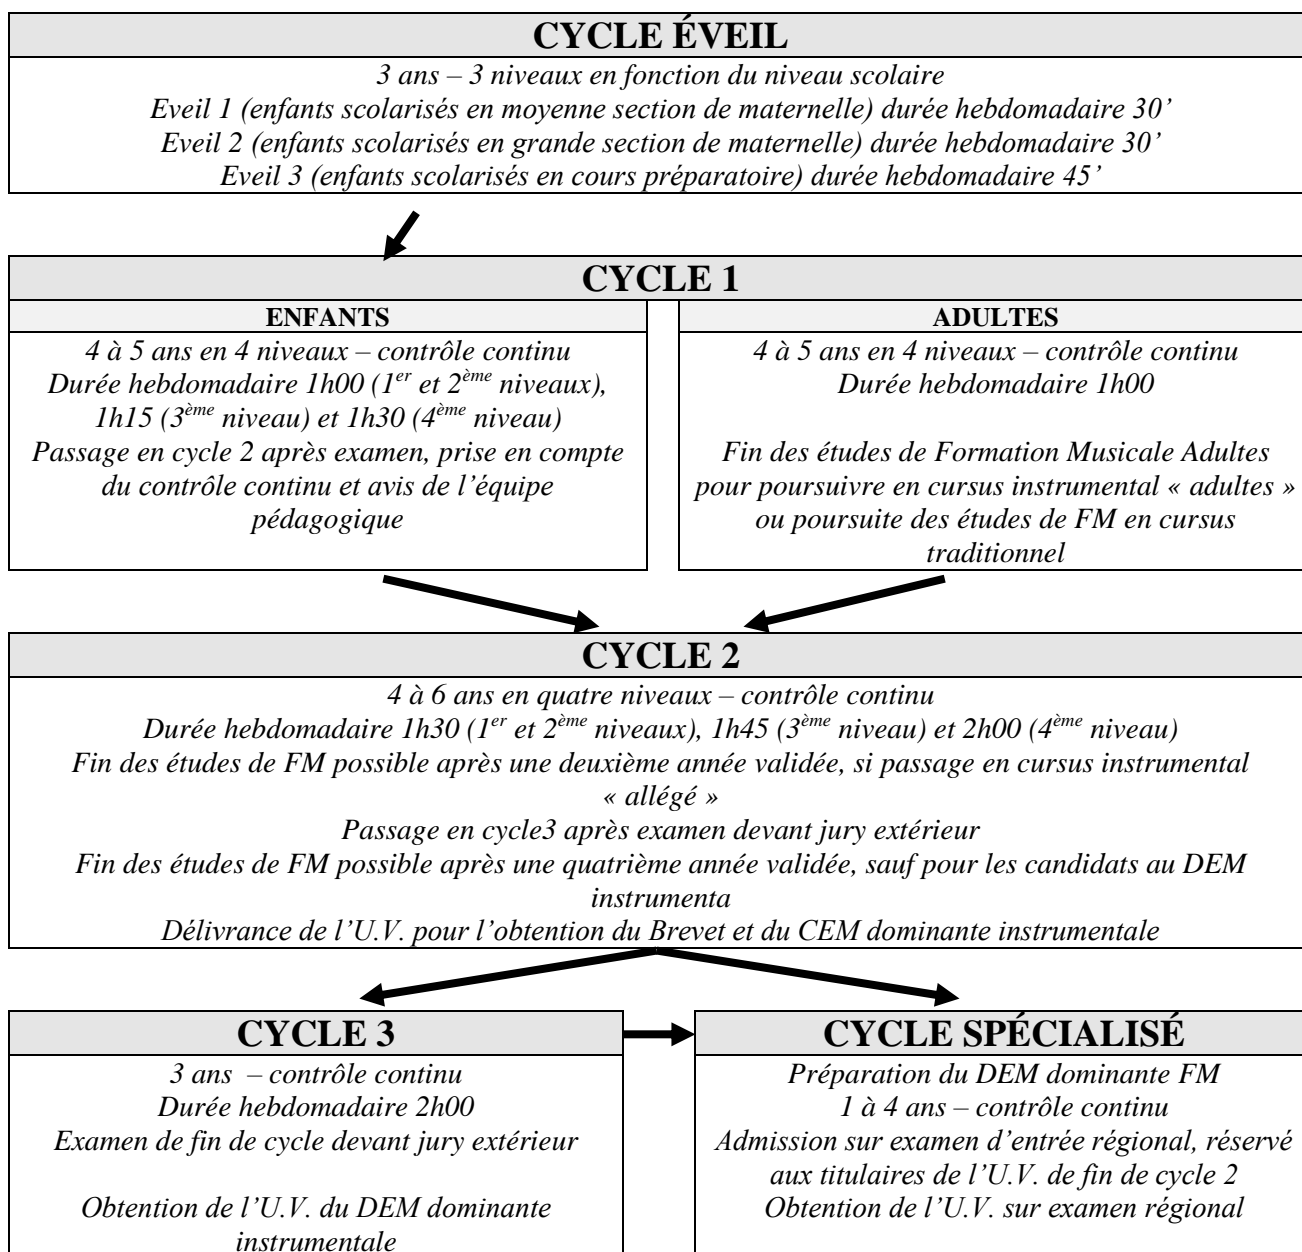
CYCLE ÉVEIL

3 ans – 3 niveaux en fonction du niveau scolaire
Eveil 1 (enfants scolarisés en moyenne section de maternelle) durée hebdomadaire 30'
Eveil 2 (enfants scolarisés en grande section de maternelle) durée hebdomadaire 30'
Eveil 3 (enfants scolarisés en cours préparatoire) durée hebdomadaire 45'

CYCLE 1

ENFANTS

4 à 5 ans en 4 niveaux – contrôle continu
Durée hebdomadaire 1h00 ($1^{er}$ et $2^{ème}$ niveaux), 1h15 ($3^{ème}$ niveau) et 1h30 ($4^{ème}$ niveau)
Passage en cycle 2 après examen, prise en compte du contrôle continu et avis de l'équipe pédagogique

ADULTES

4 à 5 ans en 4 niveaux – contrôle continu
Durée hebdomadaire 1h00

Fin des études de Formation Musicale Adultes pour poursuivre en cursus instrumental « adultes » ou poursuite des études de FM en cursus traditionnel

CYCLE 2

4 à 6 ans en quatre niveaux – contrôle continu
Durée hebdomadaire 1h30 ($1^{er}$ et $2^{ème}$ niveaux), 1h45 ($3^{ème}$ niveau) et 2h00 ($4^{ème}$ niveau)
Fin des études de FM possible après une deuxième année validée, si passage en cursus instrumental « allégé »
Passage en cycle3 après examen devant jury extérieur
Fin des études de FM possible après une quatrième année validée, sauf pour les candidats au DEM instrumenta
Délivrance de l'U.V. pour l'obtention du Brevet et du CEM dominante instrumentale

CYCLE 3

3 ans – contrôle continu
Durée hebdomadaire 2h00
Examen de fin de cycle devant jury extérieur

Obtention de l'U.V. du DEM dominante instrumentale

CYCLE SPÉCIALISÉ

Préparation du DEM dominante FM
1 à 4 ans – contrôle continu
Admission sur examen d'entrée régional, réservé aux titulaires de l'U.V. de fin de cycle 2
Obtention de l'U.V. sur examen régional